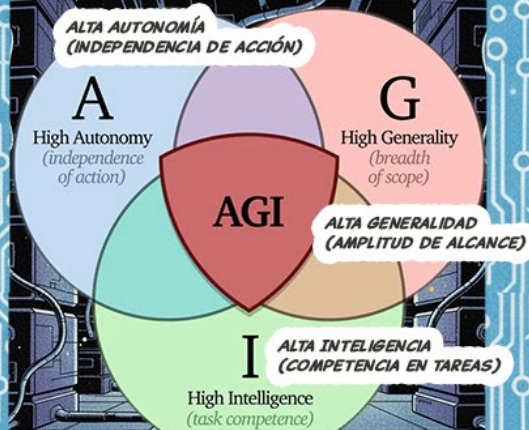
ALTA AUTONOMÍA
(INDEPENDENCIA DE ACCIÓN)

A
High Autonomy
(independence of action)

G
High Generality
(breadth of scope)

AGI

ALTA GENERALIDAD
(AMPLITUD DE ALCANCE)

I
High Intelligence
(task competence)

ALTA INTELIGENCIA
(COMPETENCIA EN TAREAS)